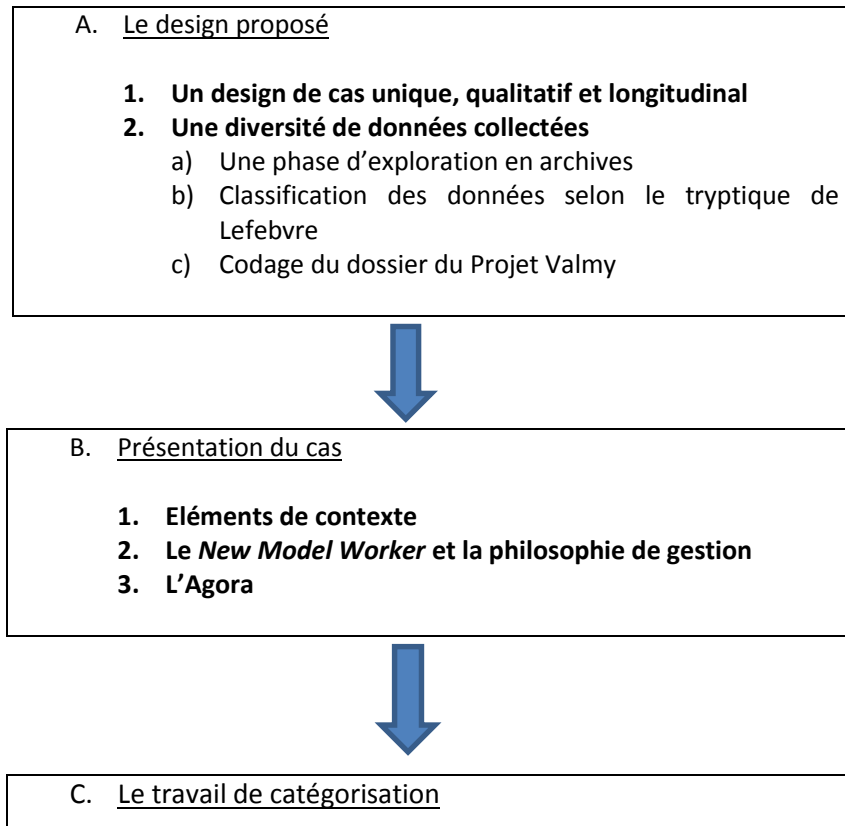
A. Le design proposé

1. Un design de cas unique, qualitatif et longitudinal
2. Une diversité de données collectées
a) Une phase d'exploration en archives
b) Classification des données selon le tryptique de Lefebvre
c) Codage du dossier du Projet Valmy

B. Présentation du cas

1. Eléments de contexte
2. Le *New Model Worker* et la philosophie de gestion
3. L'Agora

C. Le travail de catégorisation